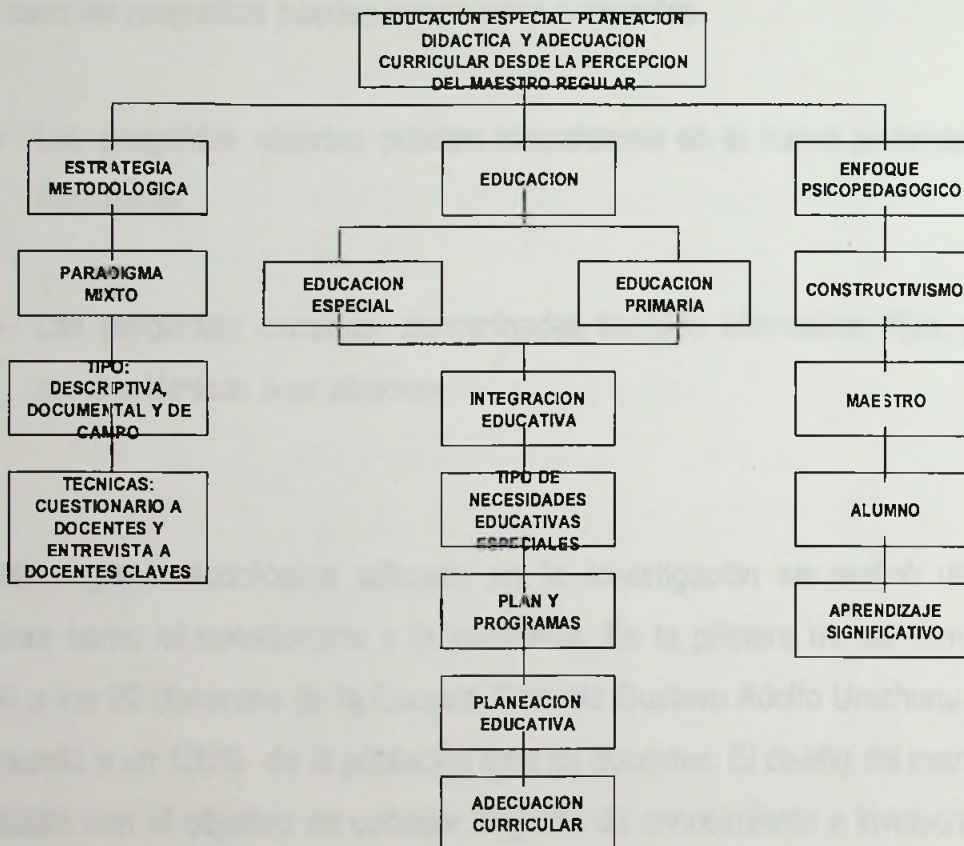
EDUCACIÓN ESPECIAL. PLANEACION DIDACTICA Y ADECUACION CURRICULAR DESDE LA PERCEPCION DEL MAESTRO REGULAR

ESTRATEGIA METODOLOGICA

PARADIGMA MIXTO

TIPO: DESCRIPTIVA, DOCUMENTAL Y DE CAMPO

TECNICAS: CUESTIONARIO A DOCENTES Y ENTREVISTA A DOCENTES CLAVES

EDUCACION

EDUCACION ESPECIAL

EDUCACION PRIMARIA

INTEGRACION EDUCATIVA

TIPO DE NECESIDADES EDUCATIVAS ESPECIALES

PLAN Y PROGRAMAS

PLANEACION EDUCATIVA

ADECUACION CURRICULAR

ENFOQUE PSICOPEDAGOGICO

CONSTRUCTIVISMO

MAESTRO

ALUMNO

APRENDIZAJE SIGNIFICATIVO